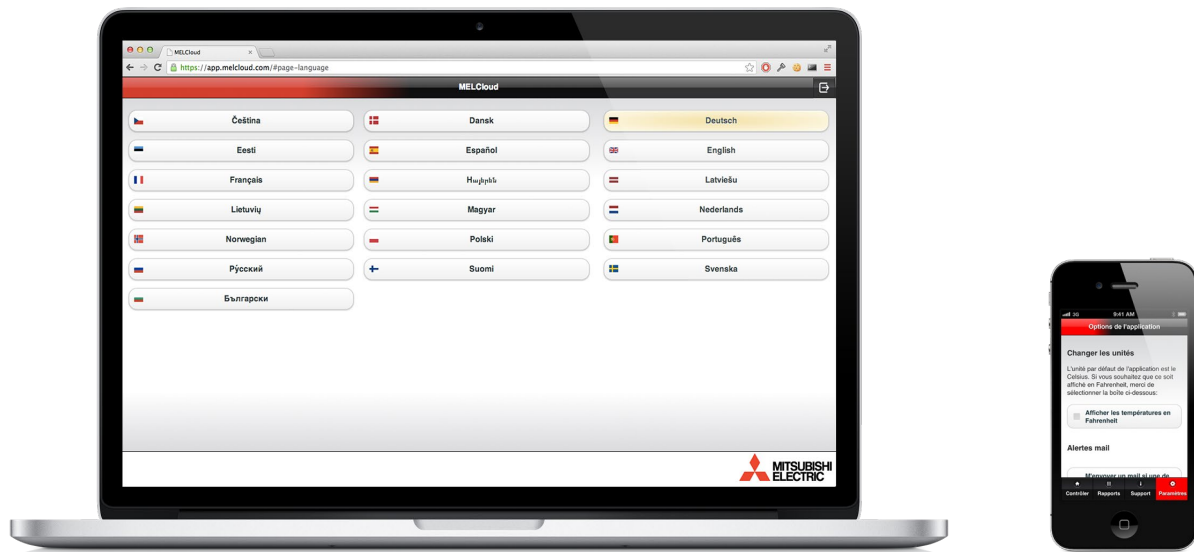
MELCloud
https://app.melcloud.com/#page=language
MELCloud

Čeština
Dansk
Deutsch
Eesti
Español
English
Français
Հայերեն
Latviešu
Lietuvių
Magyar
Nederlands
Norwegian
Polski
Português
Русский
Suomi
Svenska
Български

MITSUBISHI ELECTRIC

3G 9:41 AM
Options de l'application
Changer les unités
L'unité par défaut de l'application est le Celsius. Si vous souhaitez que ce soit affiché en Fahrenheit, merci de sélectionner la boîte ci-dessous:
Afficher les températures en Fahrenheit
Alertes mail
M'envoyer un mail si une de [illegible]
Contrôler
Rapports
Support
Paramètres